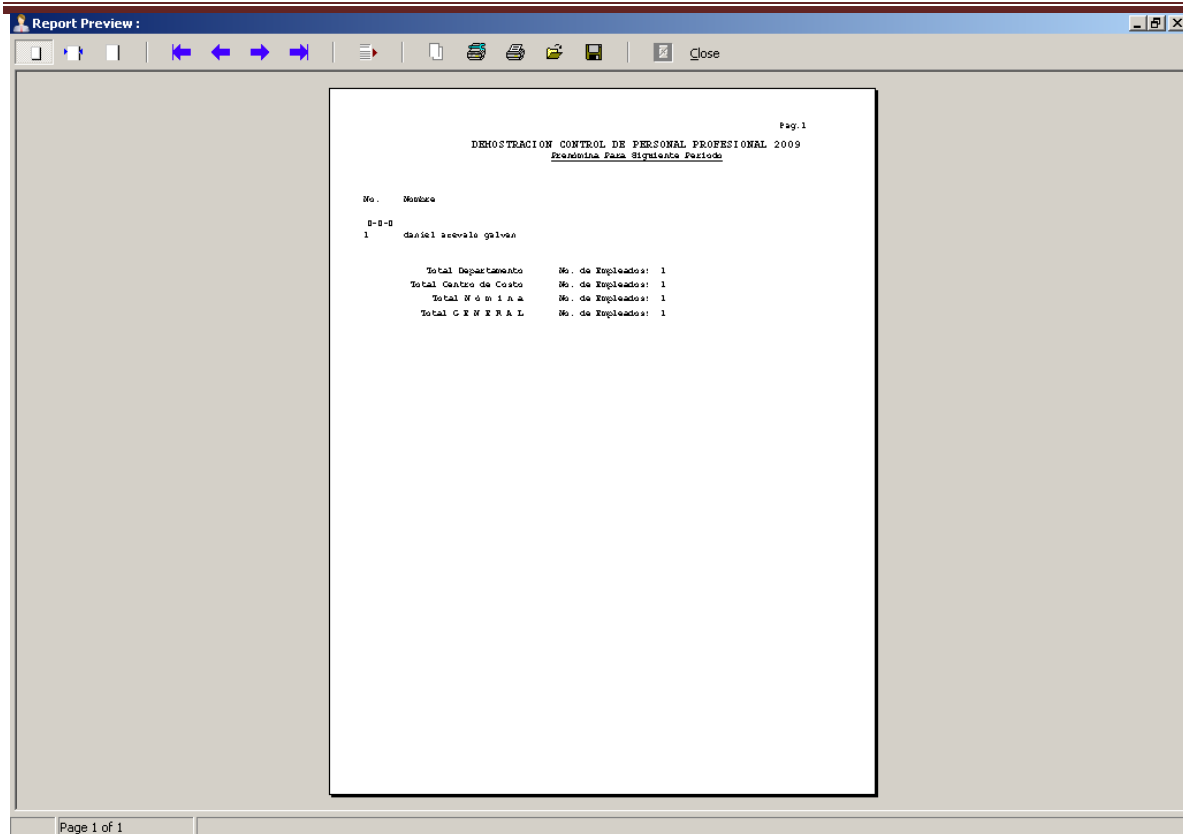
Report Preview :

Close

Pag.1

DEMOSTRACION CONTROL DE PERSONAL PROFESIONAL 2009
Prenómina Para Siguiente Periodo

No. Nombre

0-0-0
1 daniel acevalo galvan

| | |
|---|---|
| Total Departamento | No. de Empleados: 1 |
| Total Centro de Costo | No. de Empleados: 1 |
| Total N ó m i n a | No. de Empleados: 1 |
| Total G E N E R A L | No. de Empleados: 1 |

Page 1 of 1